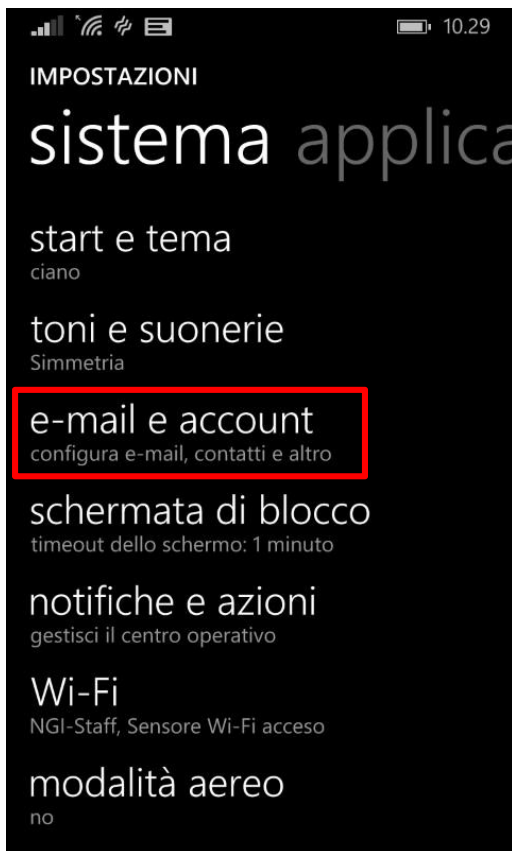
10.29

IMPOSTAZIONI

sistema applica

start e tema
ciano

toni e suonerie
Simmetria

e-mail e account
configura e-mail, contatti e altro

schermata di blocco
timeout dello schermo: 1 minuto

notifiche e azioni
gestisci il centro operativo

Wi-Fi
NGI-Staff, Sensore Wi-Fi acceso

modalità aereo
no